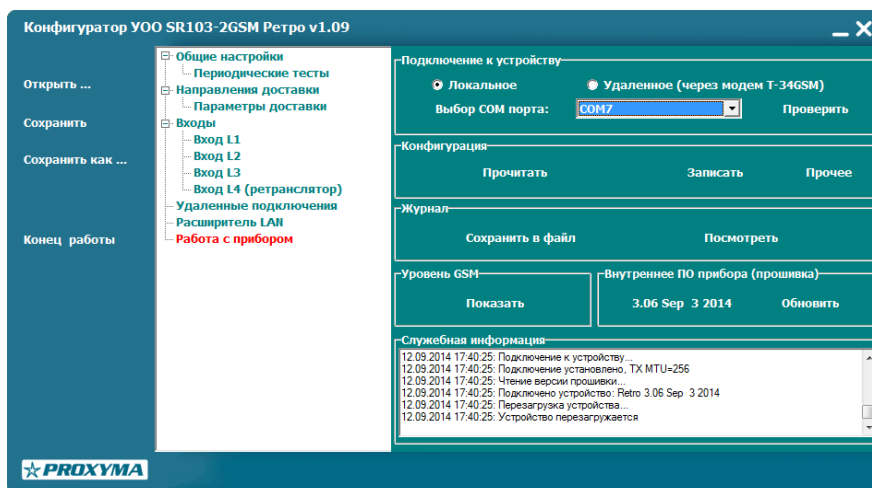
Конфигуратор УОО SR103-2GSM Ретро v1.09

Открыть ...
Сохранить
Сохранить как ...
Конец работы

Общие настройки
Периодические тесты
Направления доставки
Параметры доставки
Входы
Вход L1
Вход L2
Вход L3
Вход L4 (ретранслятор)
Удаленные подключения
Расширитель LAN
Работа с прибором

Подключение к устройству
Локальное
Удаленное (через модем Т-34GSM)
Выбор COM порта:
COM7
Проверить

Конфигурация
Прочитать
Записать
Прочее

Журнал
Сохранить в файл
Посмотреть

Уровень GSM
Показать

Внутреннее ПО прибора (прошивка)
3.06 Sep 3 2014
Обновить

Служебная информация
12.09.2014 17:40:25: Подключение к устройству...
12.09.2014 17:40:25: Подключение установлено, TX MTU=256
12.09.2014 17:40:25: Чтение версии прошивки...
12.09.2014 17:40:25: Подключено устройство: Retro 3.06 Sep 3 2014
12.09.2014 17:40:25: Перезагрузка устройства...
12.09.2014 17:40:25: Устройство перезагружается

PROXYMA